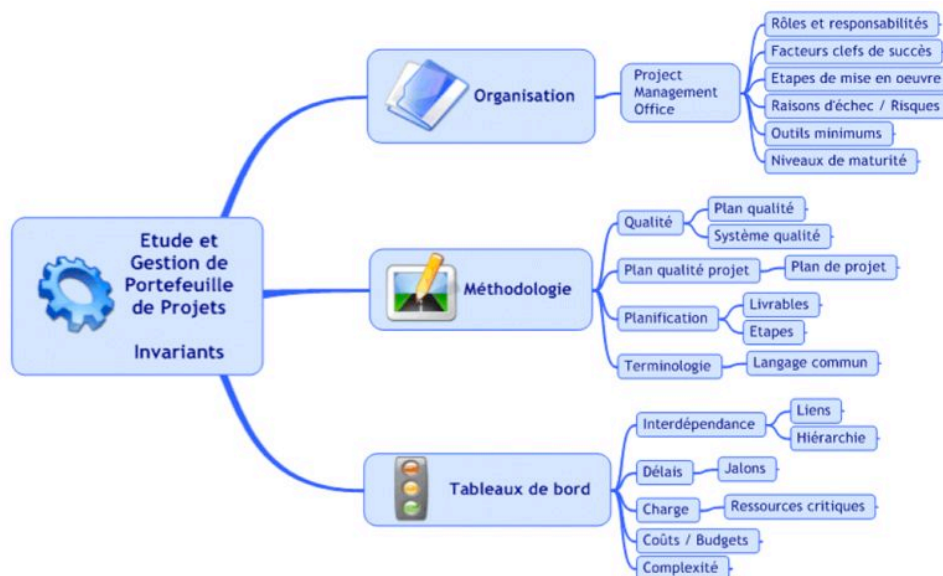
Etude et Gestion de Portefeuille de Projets

Invariants

Organisation

Project Management Office

Rôles et responsabilités

Facteurs clefs de succès

Etapes de mise en oeuvre

Raisons d'échec / Risques

Outils minimums

Niveaux de maturité

Méthodologie

Qualité

Plan qualité

Système qualité

Plan qualité projet

Plan de projet

Planification

Livrables

Etapes

Terminologie

Langage commun

Tableaux de bord

Interdépendance

Liens

Hiérarchie

Délais

Jalons

Charge

Ressources critiques

Coûts / Budgets

Complexité